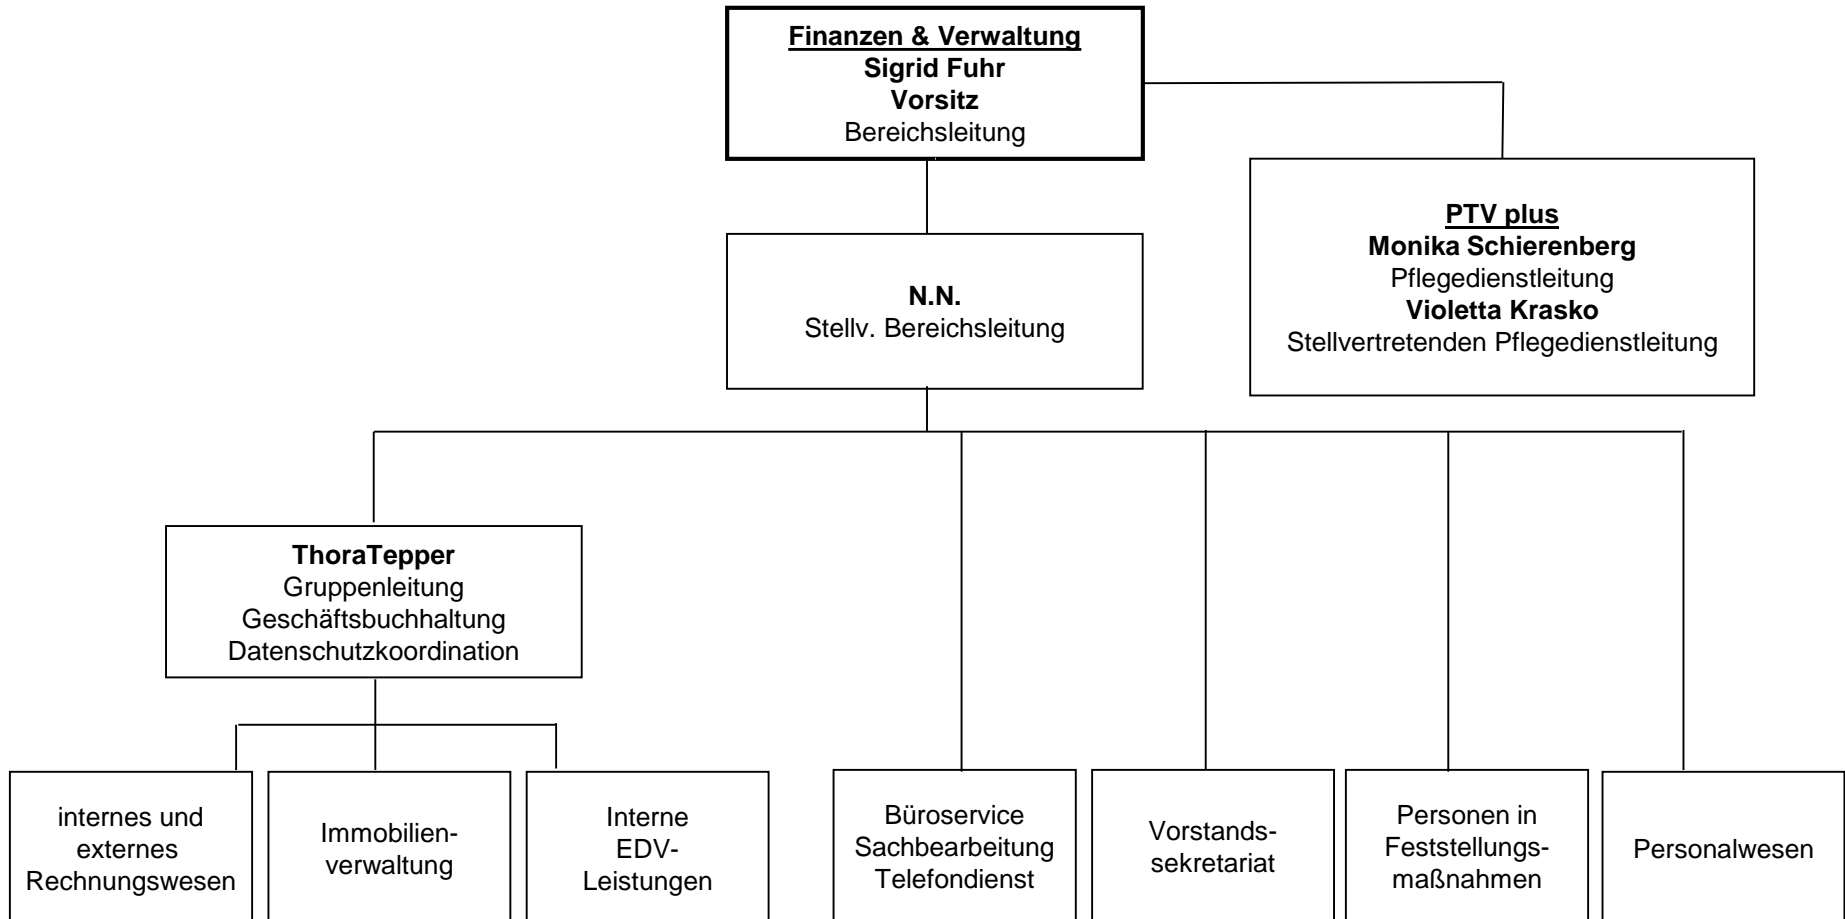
Finanzen & Verwaltung
Sigrid Fuhr
Vorsitz
Bereichsleitung

PTV plus
Monika Schierenberg
Pflegedienstleitung
Violetta Krasko
Stellvertretenden Pflegedienstleitung

N.N.
Stellv. Bereichsleitung

ThoraTepper
Gruppenleitung
Geschäftsbuchhaltung
Datenschutzkoordination

internes und externes Rechnungswesen

Immobilienverwaltung

Interne EDV-Leistungen

Büroservice
Sachbearbeitung
Telefondienst

Vorstandssekretariat

Personen in Feststellungsmaßnahmen

Personalwesen